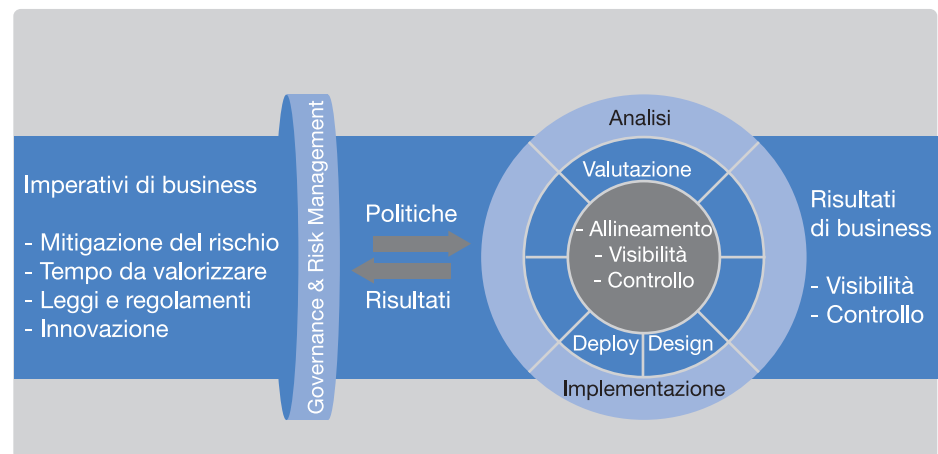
Imperativi di business

- Mitigazione del rischio
- Tempo da valorizzare
- Leggi e regolamenti
- Innovazione

Governance & Risk Management

Politiche

Risultati

Analisi

Valutazione

- Allineamento
- Visibilità
- Controllo

Deploy

Design

Implementazione

Risultati di business

- Visibilità
- Controllo